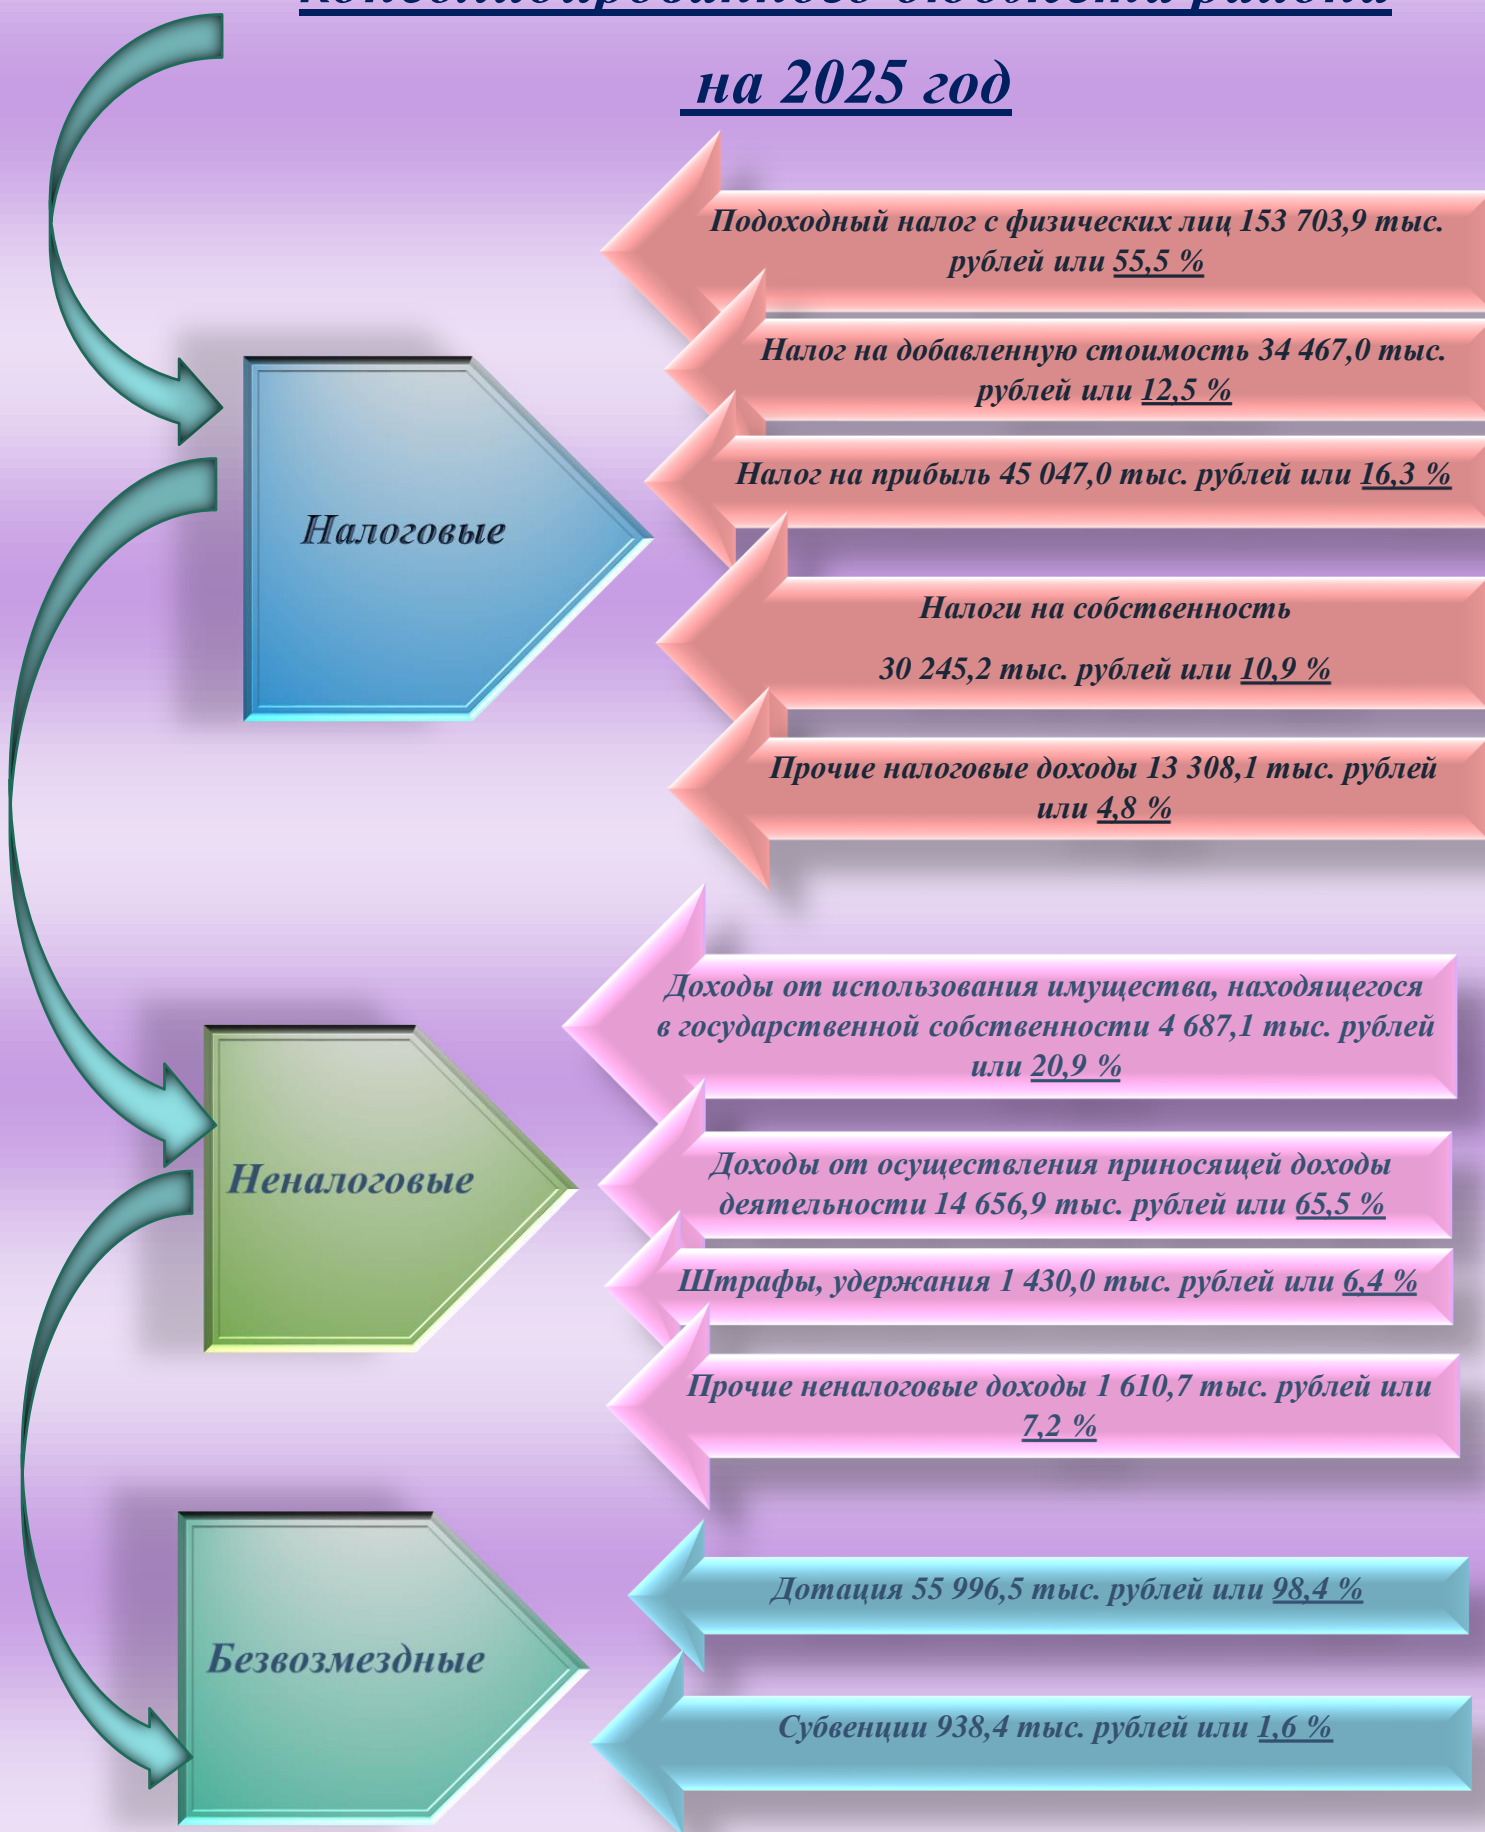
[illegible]

на 2025 год

Налоговые

Подоходный налог с физических лиц 153 703,9 тыс. рублей или 55,5 %

Налог на добавленную стоимость 34 467,0 тыс. рублей или 12,5 %

Налог на прибыль 45 047,0 тыс. рублей или 16,3 %

Налоги на собственность

30 245,2 тыс. рублей или 10,9 %

Прочие налоговые доходы 13 308,1 тыс. рублей или 4,8 %

Неналоговые

Доходы от использования имущества, находящегося в государственной собственности 4 687,1 тыс. рублей или 20,9 %

Доходы от осуществления приносящей доходы деятельности 14 656,9 тыс. рублей или 65,5 %

Штрафы, удержания 1 430,0 тыс. рублей или 6,4 %

Прочие неналоговые доходы 1 610,7 тыс. рублей или 7,2 %

Безвозмездные

Дотация 55 996,5 тыс. рублей или 98,4 %

Субвенции 938,4 тыс. рублей или 1,6 %